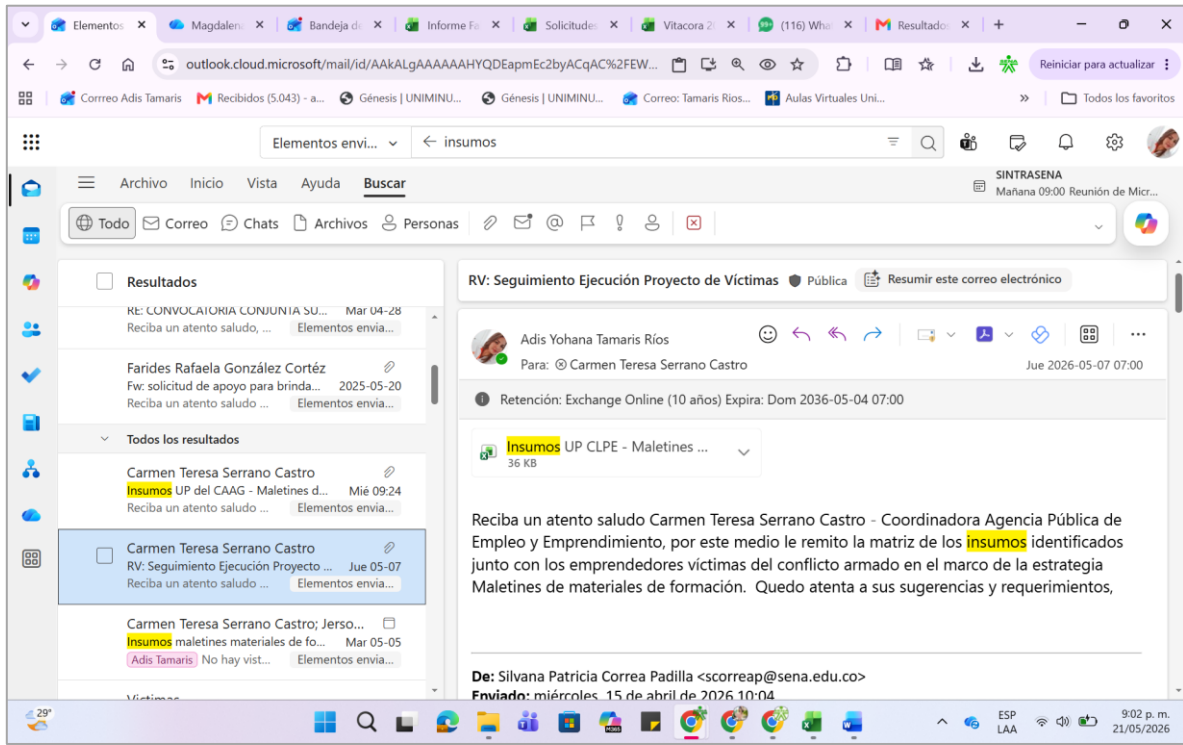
Elementos | Magdalena | Bandeja de | Informe Fa | Solicitudes | Vitacora 2 | (116) What | Resultados

outlook.cloud.microsoft/mail/id/AAkALgAAAAAAHYQDEapmEc2byACqAC%2FEW...

Reiniciar para actualizar

Correo Adis Tamaris | Recibidos (5.043) - a... | Génesis | UNIMINU... | Génesis | UNIMINU... | Correo: Tamaris Rios... | Aulas Virtuales Uni... | Todos los favoritos

Elementos envi... | insumos

Archivo | Inicio | Vista | Ayuda | Buscar

SINTRASENA
Mañana 09:00 Reunión de Micr...

Todo | Correo | Chats | Archivos | Personas

Resultados

RE: CONVOCATORIA CONJUNTA SU... Mar 04-28
Reciba un atento saludo, ... Elementos envia...

Farides Rafaela González Cortéz
Fw: solicitud de apoyo para brinda... 2025-05-20
Reciba un atento saludo ... Elementos envia...

Todos los resultados

Carmen Teresa Serrano Castro
Insumos UP del CAAG - Maletines d... Mié 09:24
Reciba un atento saludo ... Elementos envia...

Carmen Teresa Serrano Castro
RV: Seguimiento Ejecución Proyecto ... Jue 05-07
Reciba un atento saludo ... Elementos envia...

Carmen Teresa Serrano Castro; Jerso...
Insumos maletines materiales de fo... Mar 05-05
Adis Tamaris No hay vist... Elementos envia...

Víctimas

RV: Seguimiento Ejecución Proyecto de Víctimas | Pública | Resumir este correo electrónico

Adis Yohana Tamaris Ríos
Para: Carmen Teresa Serrano Castro
Jue 2026-05-07 07:00

Retención: Exchange Online (10 años) Expira: Dom 2036-05-04 07:00

Insumos UP CLPE - Maletines ...
36 KB

Reciba un atento saludo Carmen Teresa Serrano Castro - Coordinadora Agencia Pública de Empleo y Emprendimiento, por este medio le remito la matriz de los insumos identificados junto con los emprendedores víctimas del conflicto armado en el marco de la estrategia Maletines de materiales de formación. Quedo atenta a sus sugerencias y requerimientos,

De: Silvana Patricia Correa Padilla <scorreap@sena.edu.co>
Enviado: miércoles, 15 de abril de 2026 10:04

29°
ESP LAA
9:02 p. m.
21/05/2026